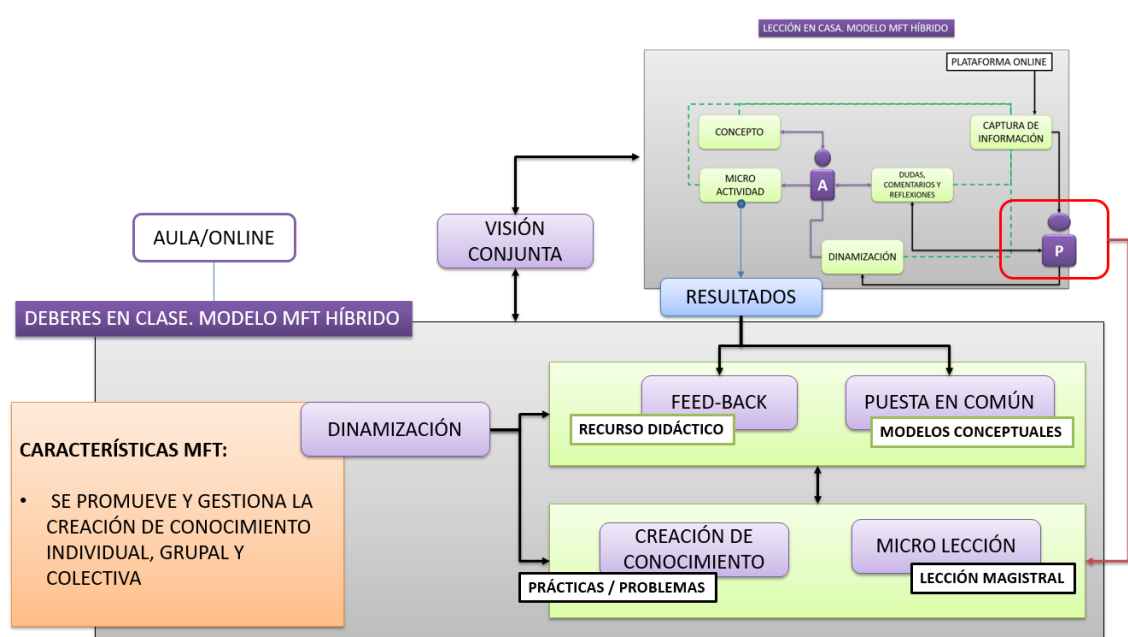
LECCIÓN EN CASA. MODELO MFT HÍBRIDO

PLATAFORMA ONLINE

CONCEPTO

CAPTURA DE INFORMACIÓN

MICRO ACTIVIDAD

A

DUDAS, COMENTARIOS Y REFLEXIONES

P

DINAMIZACIÓN

AULA/ONLINE

VISIÓN CONJUNTA

RESULTADOS

DEBERES EN CLASE. MODELO MFT HÍBRIDO

DINAMIZACIÓN

FEED-BACK

RECURSO DIDÁCTICO

PUESTA EN COMÚN

MODELOS CONCEPTUALES

CARACTERÍSTICAS MFT:

• SE PROMUEVE Y GESTIONA LA CREACIÓN DE CONOCIMIENTO INDIVIDUAL, GRUPAL Y COLECTIVA

CREACIÓN DE CONOCIMIENTO

PRÁCTICAS / PROBLEMAS

MICRO LECCIÓN

LECCIÓN MAGISTRAL